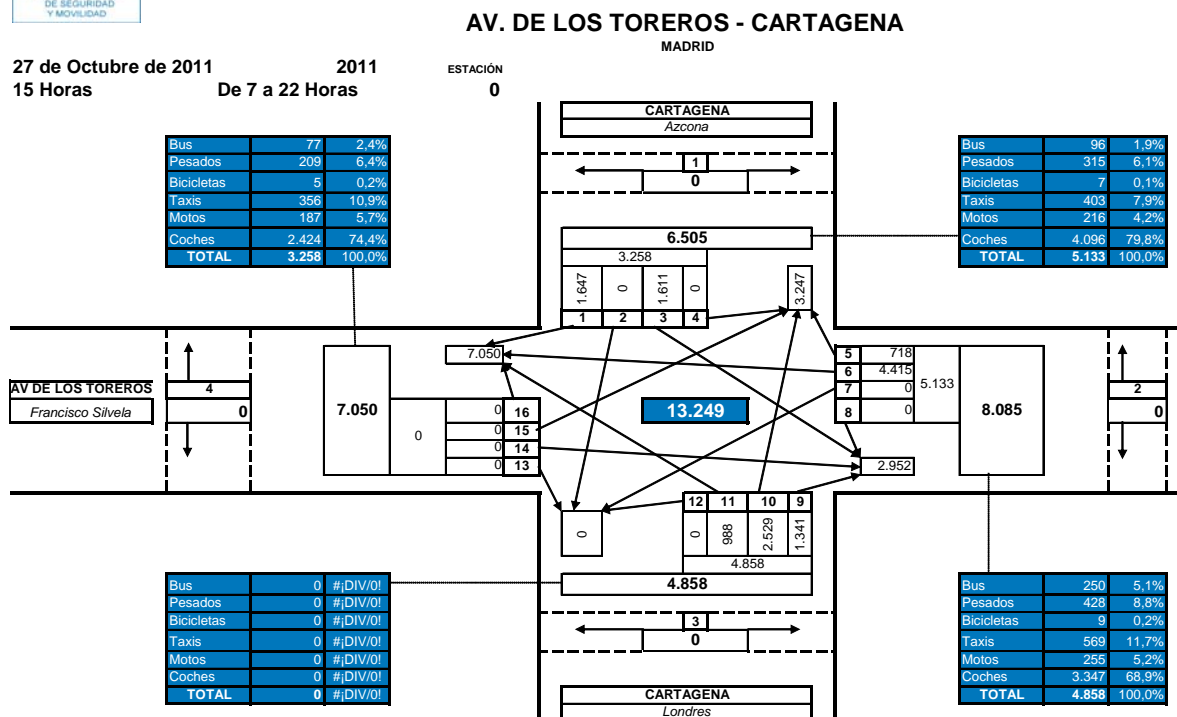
DE SEGURIDAD Y MOVILIDAD

AV. DE LOS TOREROS - CARTAGENA
MADRID

27 de Octubre de 2011 2011 ESTACIÓN
15 Horas De 7 a 22 Horas 0

CARTAGENA
Azcona

| Bus | 77 | 2,4% |
|---|---|---|
| Pesados | 209 | 6,4% |
| Bicicletas | 5 | 0,2% |
| Taxis | 356 | 10,9% |
| Motos | 187 | 5,7% |
| Coches | 2.424 | 74,4% |
| TOTAL | 3.258 | 100,0% |

| Bus | 96 | 1,9% |
|---|---|---|
| Pesados | 315 | 6,1% |
| Bicicletas | 7 | 0,1% |
| Taxis | 403 | 7,9% |
| Motos | 216 | 4,2% |
| Coches | 4.096 | 79,8% |
| TOTAL | 5.133 | 100,0% |

1
0

6.505
3.258
1.647 0 1.611 0
1 2 3 4
3.247

7.050

AV DE LOS TOREROS 4
Francisco Silvela 0

7.050
0
0 16
0 15
0 14
0 13

13.249

5 718
6 4.415
7 0
8 0
5.133

8.085

2
0

2.952

0

12 11 10 9
0 988 2.529 1.341
4.858

4.858

| Bus | 0 | #¡DIV/0! |
|---|---|---|
| Pesados | 0 | #¡DIV/0! |
| Bicicletas | 0 | #¡DIV/0! |
| Taxis | 0 | #¡DIV/0! |
| Motos | 0 | #¡DIV/0! |
| Coches | 0 | #¡DIV/0! |
| TOTAL | 0 | #¡DIV/0! |

3
0

| Bus | 250 | 5,1% |
|---|---|---|
| Pesados | 428 | 8,8% |
| Bicicletas | 9 | 0,2% |
| Taxis | 569 | 11,7% |
| Motos | 255 | 5,2% |
| Coches | 3.347 | 68,9% |
| TOTAL | 4.858 | 100,0% |

CARTAGENA
Londres